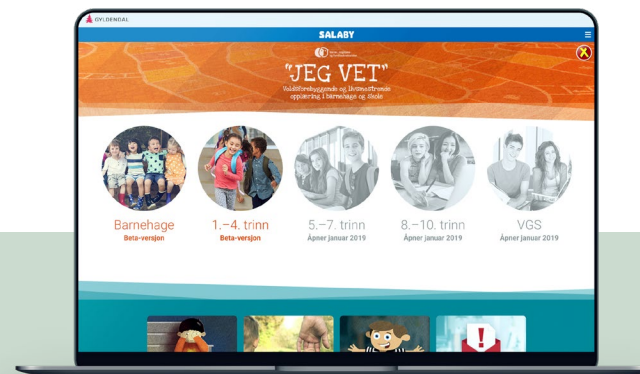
GYLDENDAL

SALABY

"JEG VET"

Voldsforebyggende og livsmestrende opplæring i barnehage og skole

Barnehage
Beta-versjon

1.–4. trinn
Beta-versjon

5.–7. trinn
Åpner januar 2019

8.–10. trinn
Åpner januar 2019

VGS
Åpner januar 2019